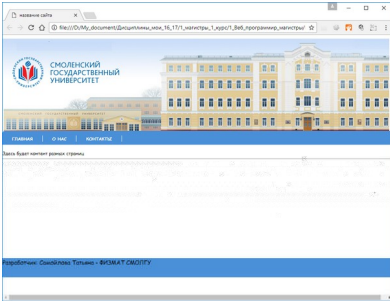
название сайта

file:///D:/My_document/Дисциплины_мои_16_17/1_магистры_1_курс/1_Веб_программир_магистры/

СМОЛЕНСКИЙ ГОСУДАРСТВЕННЫЙ УНИВЕРСИТЕТ

ГЛАВНАЯ | О НАС | КОНТАКТЫ

Здесь будет контент разных страниц

Разработчик: Самойленко Татьяна - ФИЗМАТ СМОЛГУ